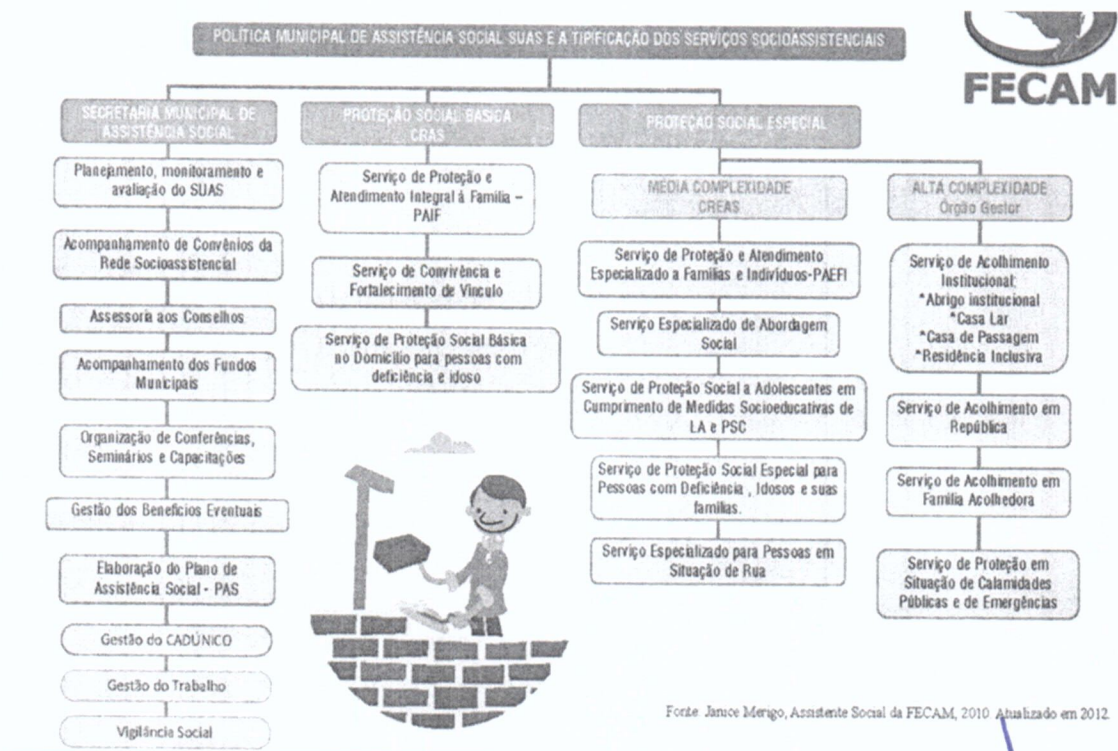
POLÍTICA MUNICIPAL DE ASSISTÊNCIA SOCIAL SUAS E A TIPIFICAÇÃO DOS SERVIÇOS SOCIOASSISTENCIAIS

FECAM

SECRETARIA MUNICIPAL DE ASSISTÊNCIA SOCIAL

Planejamento, monitoramento e avaliação do SUAS

Acompanhamento de Convênios da Rede Socioassistencial

Assessoria aos Conselhos

Acompanhamento dos Fundos Municipais

Organização de Conferências, Seminários e Capacitações

Gestão dos Benefícios Eventuais

Elaboração do Plano de Assistência Social - PAS

Gestão do CADÚNICO

Gestão do Trabalho

Vigilância Social

PROTEÇÃO SOCIAL BÁSICA CRAS

Serviço de Proteção e Atendimento Integral à Família – PAIF

Serviço de Convivência e Fortalecimento de Vínculo

Serviço de Proteção Social Básica no Domicílio para pessoas com deficiência e idoso

PROTEÇÃO SOCIAL ESPECIAL

MÉDIA COMPLEXIDADE CREAS

Serviço de Proteção e Atendimento Especializado a Famílias e Indivíduos-PAEFI

Serviço Especializado de Abordagem Social

Serviço de Proteção Social a Adolescentes em Cumprimento de Medidas Socioeducativas de LA e PSC

Serviço de Proteção Social Especial para Pessoas com Deficiência , Idosos e suas famílias.

Serviço Especializado para Pessoas em Situação de Rua

ALTA COMPLEXIDADE Órgão Gestor

Serviço de Acolhimento Institucional: *Abrigo institucional *Casa Lar *Casa de Passagem *Residência Inclusiva

Serviço de Acolhimento em República

Serviço de Acolhimento em Família Acolhedora

Serviço de Proteção em Situação de Calamidades Públicas e de Emergências

Fonte: Janice Merigo, Assistente Social da FECAM, 2010. Atualizado em 2012.